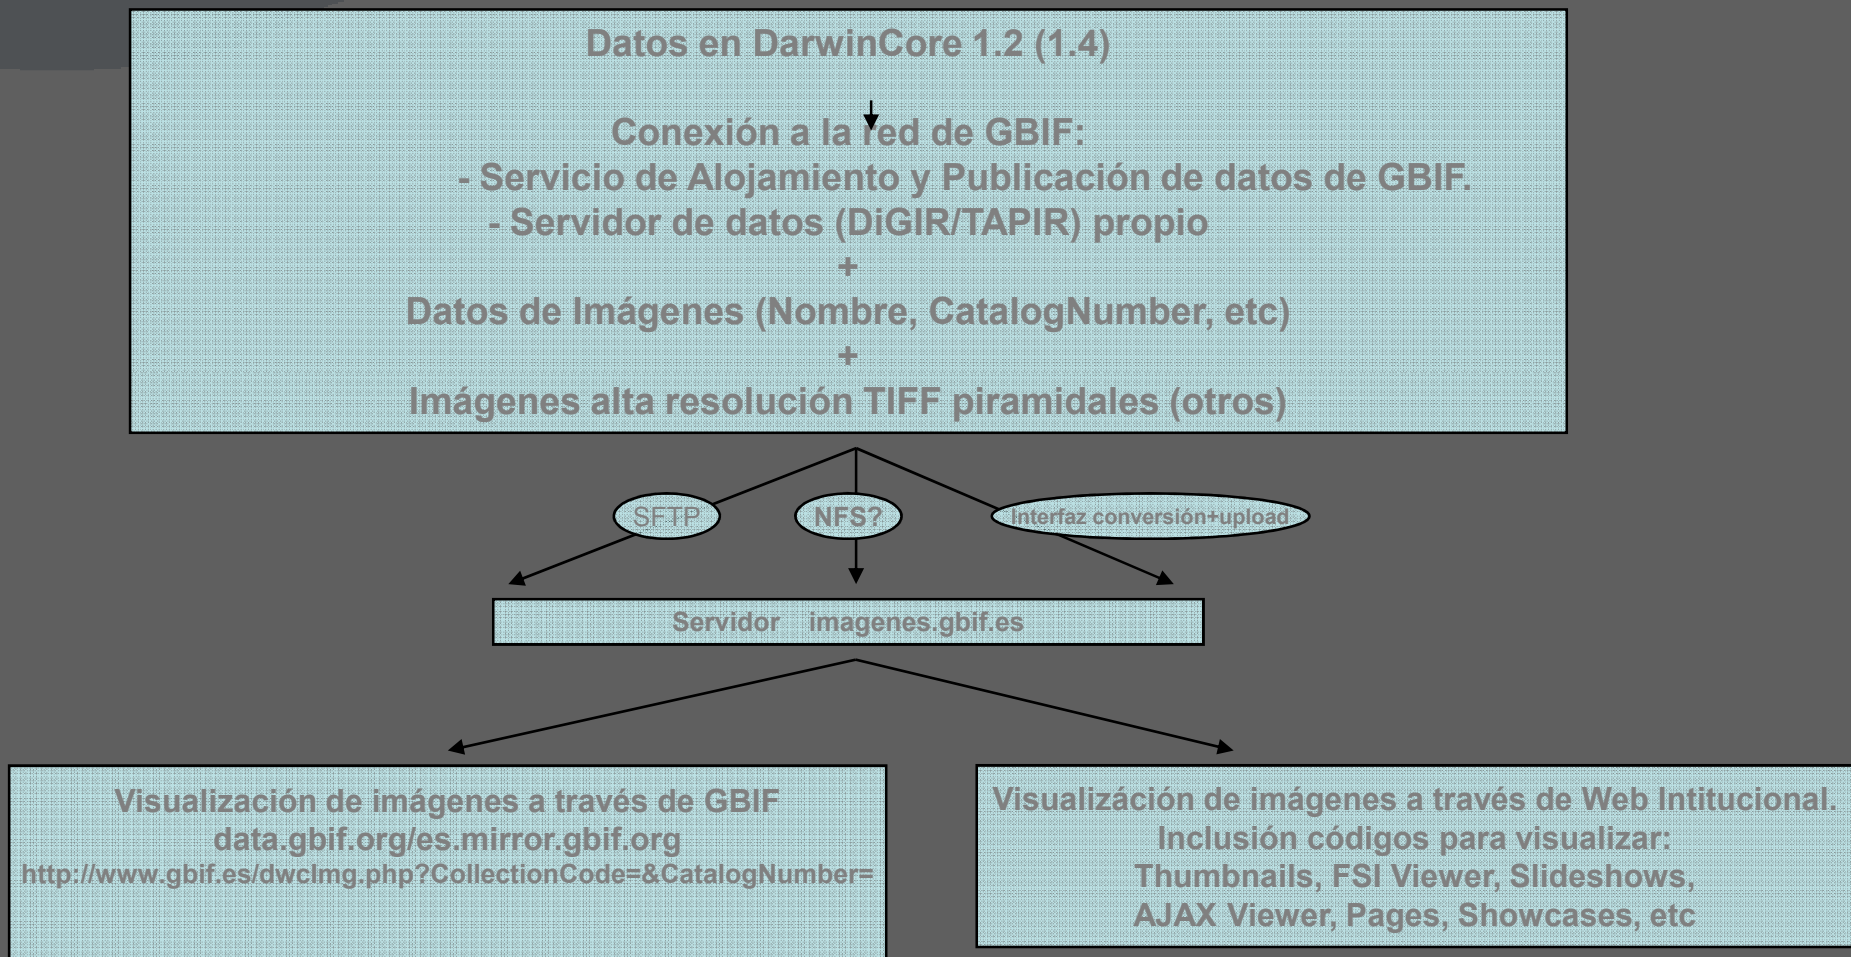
Datos en DarwinCore 1.2 (1.4)

Conexión a la red de GBIF:
- Servicio de Alojamiento y Publicación de datos de GBIF.
- Servidor de datos (DiGIR/TAPIR) propio
+
Datos de Imágenes (Nombre, CatalogNumber, etc)
+
Imágenes alta resolución TIFF piramidales (otros)

SFTP

NFS?

Interfaz conversión+upload

Servidor imagenes.gbif.es

Visualización de imágenes a través de GBIF
data.gbif.org/es.mirror.gbif.org
http://www.gbif.es/dwcImg.php?CollectionCode=&CatalogNumber=

Visualizáción de imágenes a través de Web Intitucional.
Inclusión códigos para visualizar:
Thumbnails, FSI Viewer, Slideshows,
AJAX Viewer, Pages, Showcases, etc